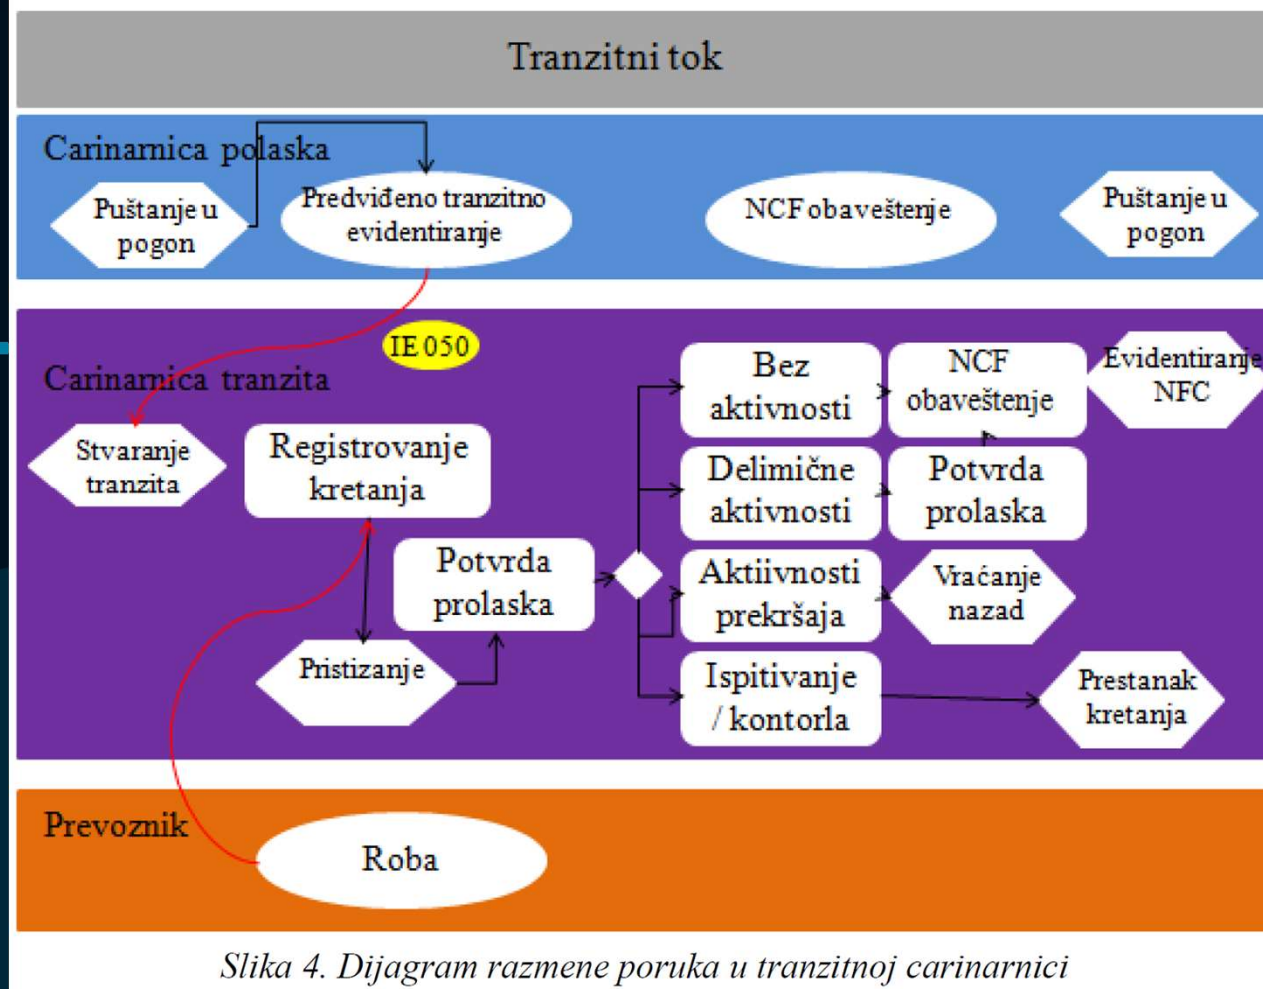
Tranzitni tok

Carinarnica polaska

Puštanje u pogon

Predviđeno tranzitno evidentiranje

NCF obaveštenje

Puštanje u pogon

IE 050

Carinarnica tranzita

Stvaranje tranzita

Registrovanje kretanja

Potvrda prolaska

Pristizanje

Bez aktivnosti

NCF obaveštenje

Evidentiranje NFC

Delimične aktivnosti

Potvrda prolaska

Aktiivnosti prekršaja

Vraćanje nazad

Ispitivanje / kontorla

Prestanak kretanja

Prevoznik

Roba

Slika 4. Dijagram razmene poruka u tranzitnoj carinarnici